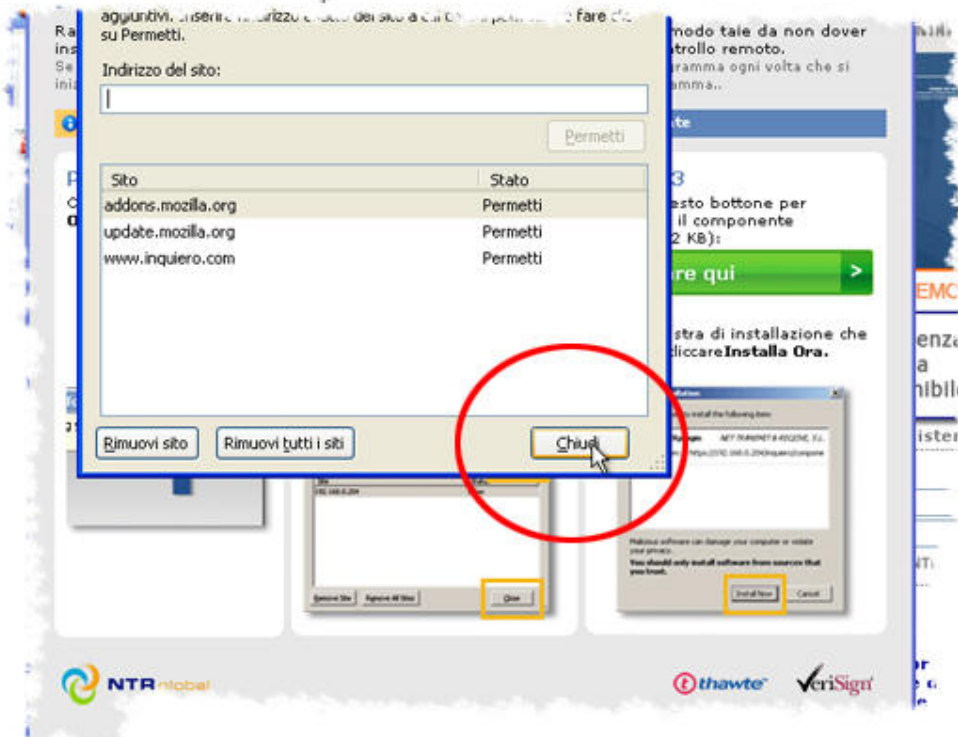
aggiuntivi. Inserire l'indirizzo del sito a cui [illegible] fare clic su Permetti.

Indirizzo del sito:

Permetti

| Sito | Stato |
|---|---|
| addons.mozilla.org | Permetti |
| update.mozilla.org | Permetti |
| www.inquiero.com | Permetti |

Rimuovi sito
Rimuovi tutti i siti
Chiudi

Ra
ins
Se
ini

modo tale da non dover
trollo remoto.
ramma ogni volta che si
mma..

te

P
C
O

3
esto bottone per
il componente
2 KB):

re qui >

stra di installazione che
liccare Installa Ora.

Remove Site
Remove All Sites
Close

Install Now
Cancel

EMC
enza
a
nibil
ister

NTRglobal
thawte
VeriSign